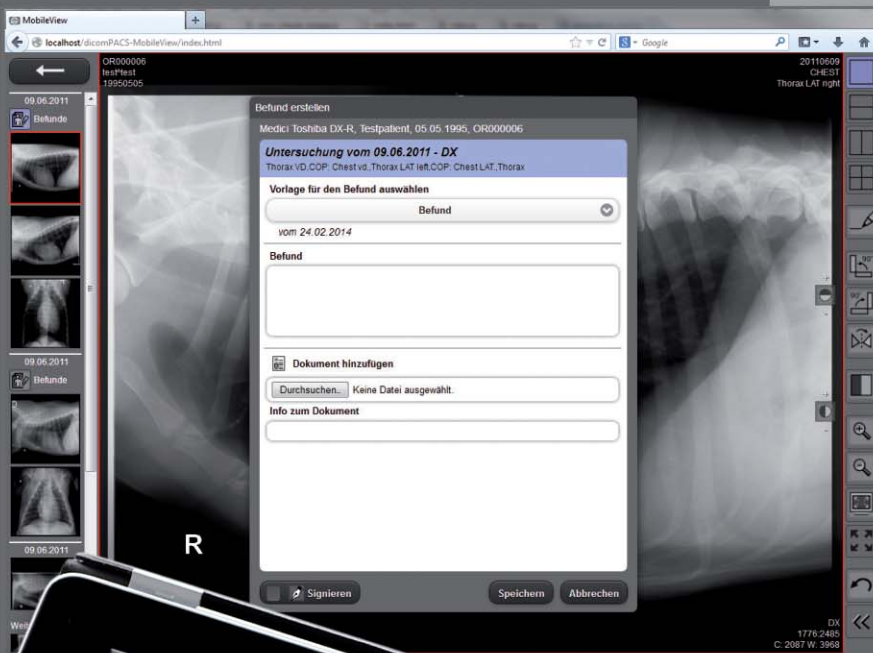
MobileView
localhost/dicomPACS-MobileView/index.html
Google

OR000006
tesPtest
19950505

20110609
CHEST
Thorax LAT right

09.06.2011
Befunde

09.06.2011
Befunde

09.06.2011

Weit

Befund erstellen

Medici Toshiba DX-R, Testpatient, 05.05.1995, OR000006

Untersuchung vom 09.06.2011 - DX
Thorax VD,COP: Chest vd.,Thorax LAT left,COP: Chest LAT.,Thorax

Vorlage für den Befund auswählen

Befund

vom 24.02.2014

Befund

Dokument hinzufügen

Durchsuchen... Keine Datei ausgewählt.

Info zum Dokument

Signieren

Speichern

Abbrechen

R

DX
1776:2485
C: 2087 W: 3968